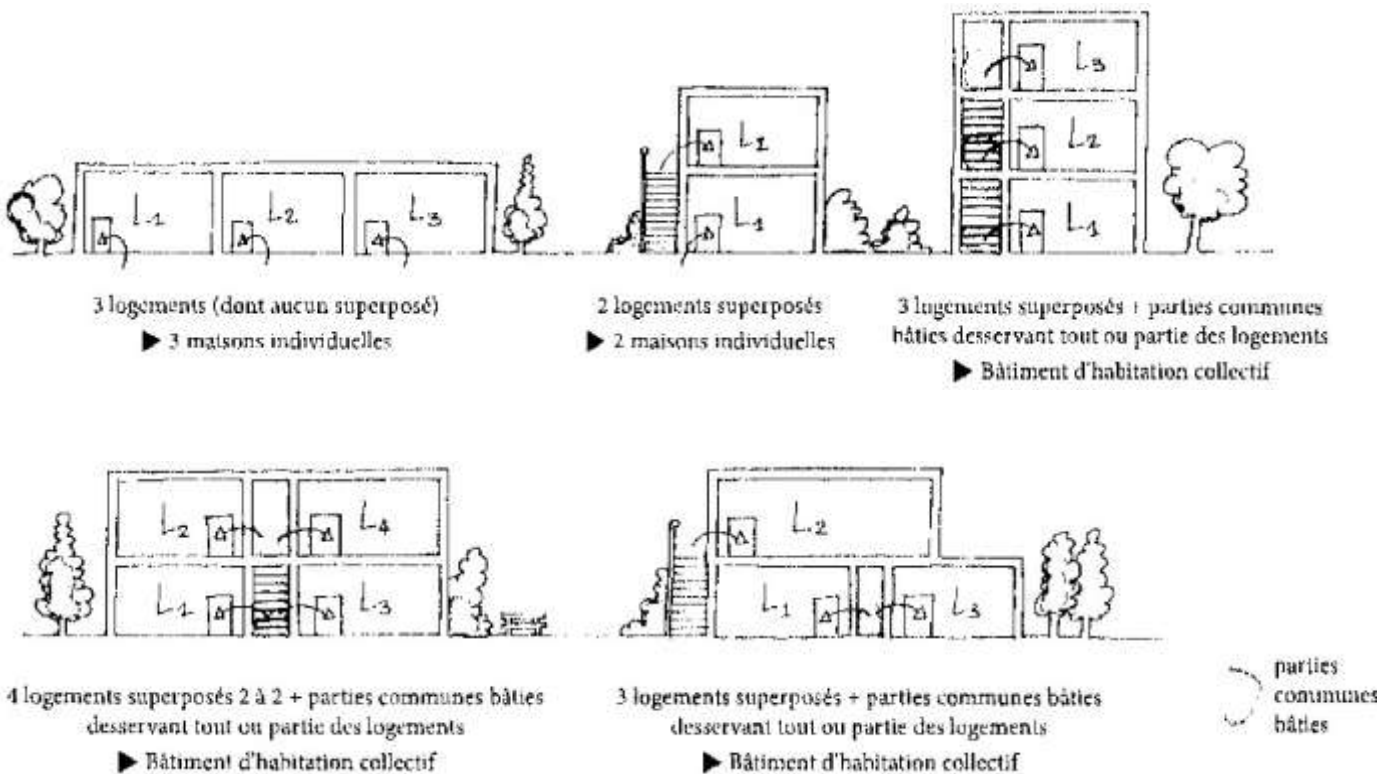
L1 L2 L3

3 logements (dont aucun superposé)
▶ 3 maisons individuelles

L2 L1

2 logements superposés
▶ 2 maisons individuelles

L3 L2 L1

3 logements superposés + parties communes bâties desservant tout ou partie des logements
▶ Bâtiment d'habitation collectif

L2 L4 L1 L3

4 logements superposés 2 à 2 + parties communes bâties desservant tout ou partie des logements
▶ Bâtiment d'habitation collectif

L2 L1 L3

3 logements superposés + parties communes bâties desservant tout ou partie des logements
▶ Bâtiment d'habitation collectif

parties communes bâties